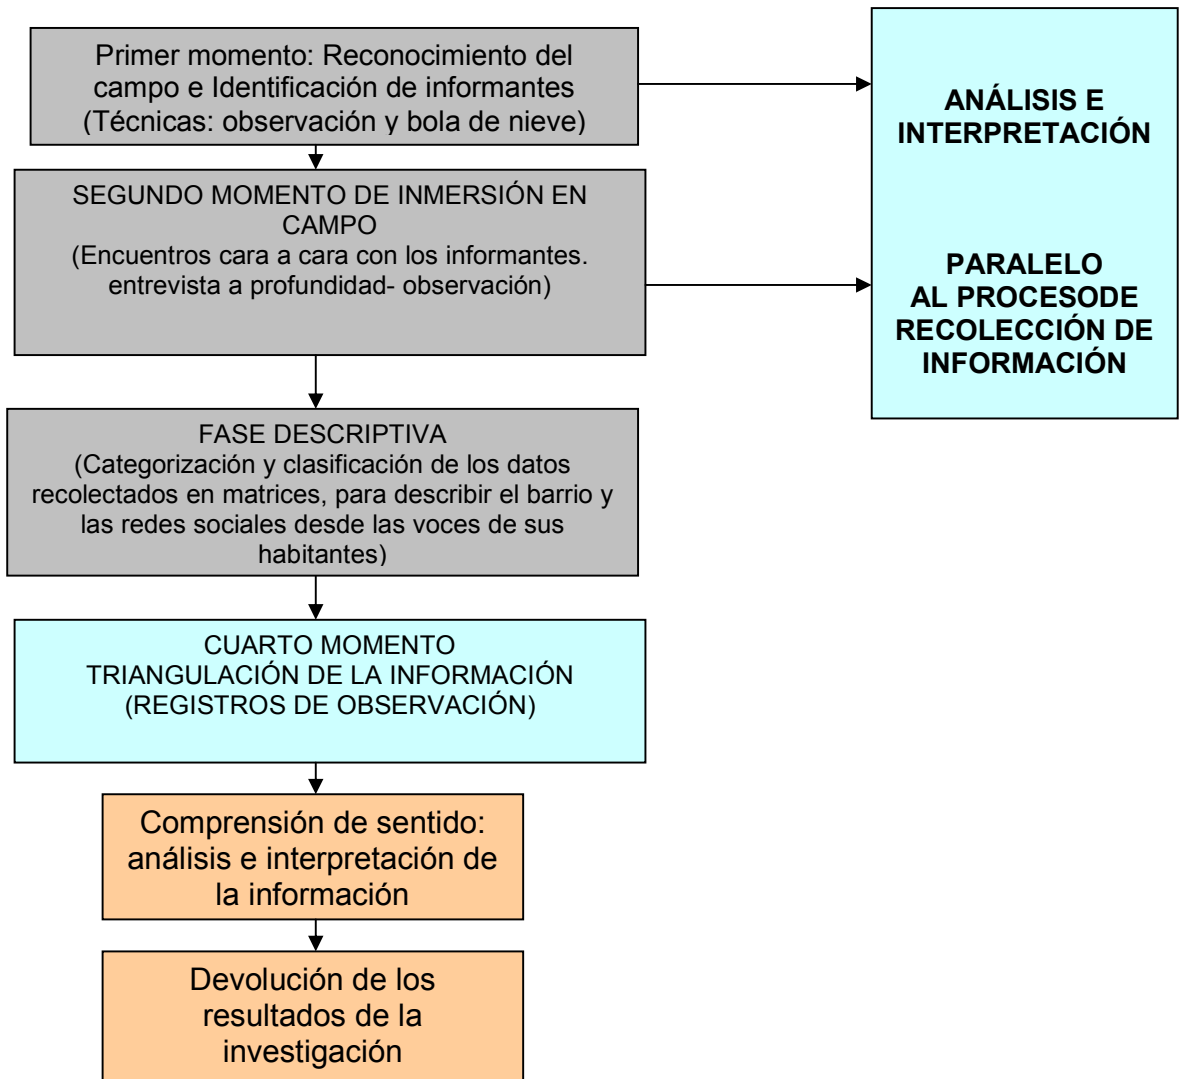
Primer momento: Reconocimiento del campo e Identificación de informantes (Técnicas: observación y bola de nieve)

SEGUNDO MOMENTO DE INMERSIÓN EN CAMPO
(Encuentros cara a cara con los informantes. entrevista a profundidad- observación)

FASE DESCRIPTIVA
(Categorización y clasificación de los datos recolectados en matrices, para describir el barrio y las redes sociales desde las voces de sus habitantes)

CUARTO MOMENTO
TRIANGULACIÓN DE LA INFORMACIÓN
(REGISTROS DE OBSERVACIÓN)

Comprensión de sentido: análisis e interpretación de la información

Devolución de los resultados de la investigación

ANÁLISIS E INTERPRETACIÓN

PARALELO AL PROCESODE RECOLECCIÓN DE INFORMACIÓN